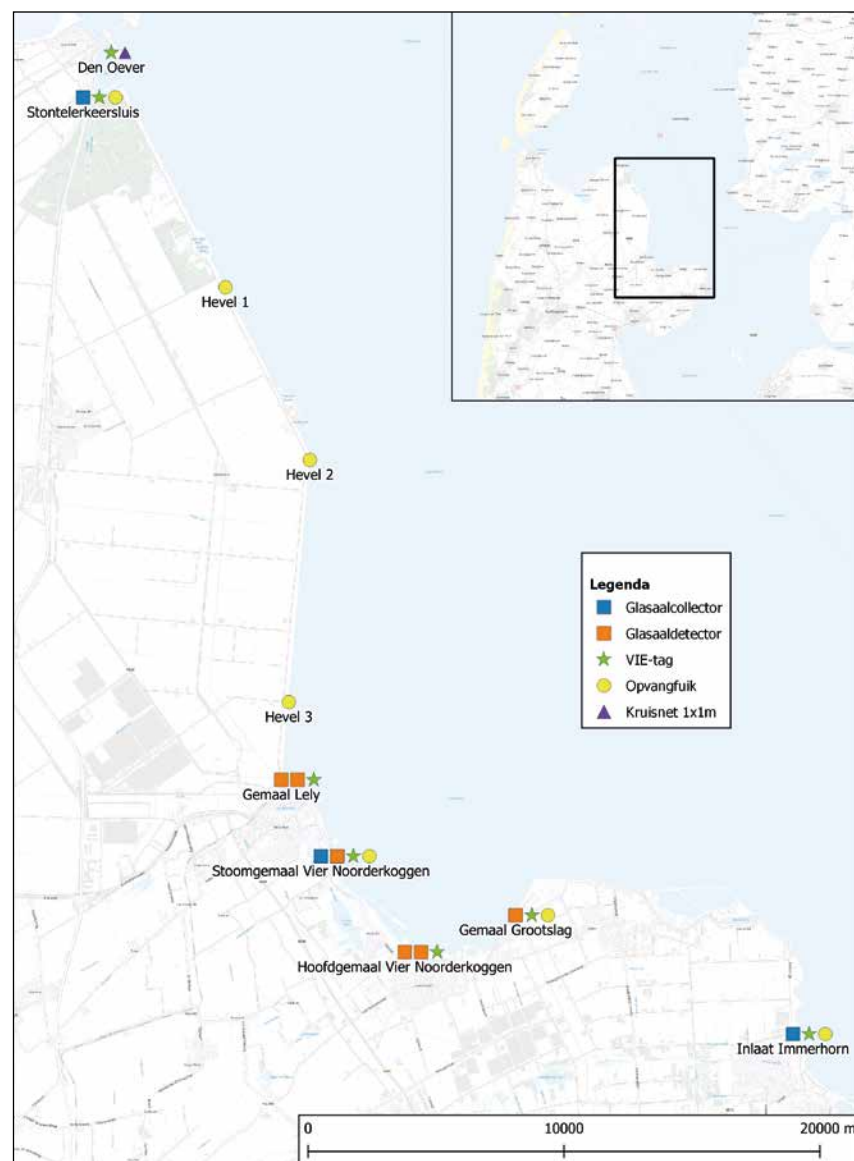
Den Oever

Stontelerkeersluis

Hevel 1

Hevel 2

Hevel 3

Gemaal Lely

Stoomgemaal Vier Noorderkoggen

Gemaal Grootslag

Hoofdgemaal Vier Noorderkoggen

Inlaat Immerhorn

Legenda
Glasaalcollector
Glasaaldetector
VIE-tag
Opvangfuik
Kruisnet 1x1m

0 10000 20000 m